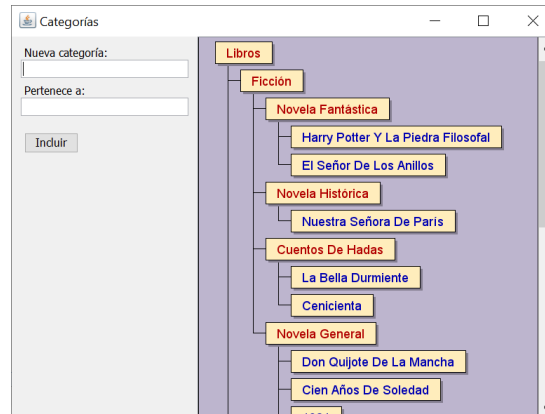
Categorías

Nueva categoría:

Pertenece a:

Incluir

Libros
Ficción
Novela Fantástica
Harry Potter Y La Piedra Filosofal
El Señor De Los Anillos
Novela Histórica
Nuestra Señora De Paris
Cuentos De Hadas
La Bella Durmiente
Cenicienta
Novela General
Don Quijote De La Mancha
Cien Años De Soledad
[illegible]